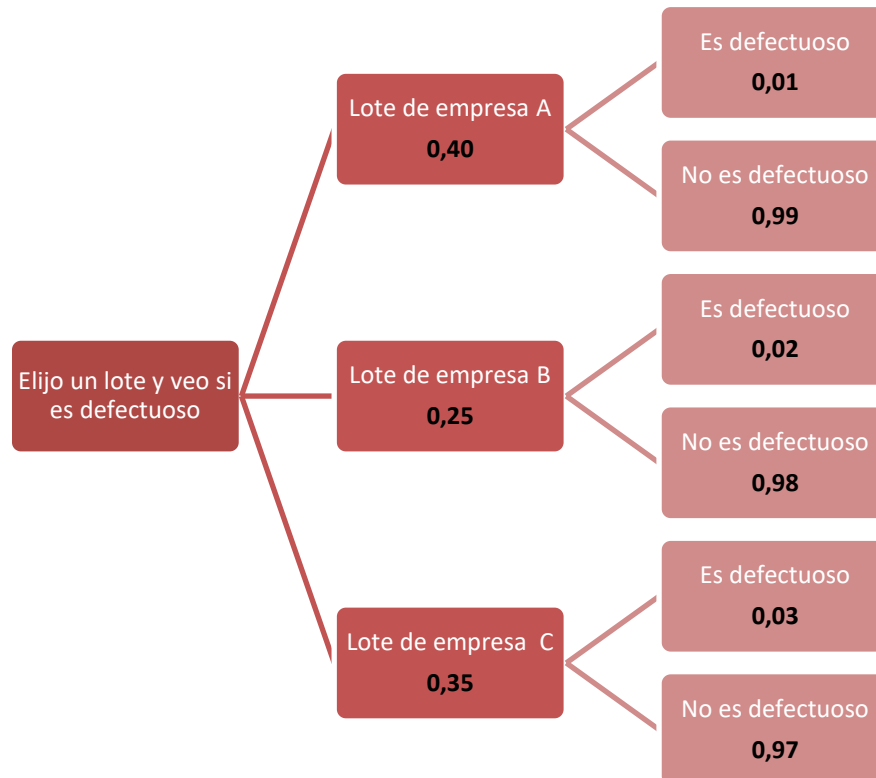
Elijo un lote y veo si es defectuoso

Lote de empresa A
0,40

Es defectuoso
0,01

No es defectuoso
0,99

Lote de empresa B
0,25

Es defectuoso
0,02

No es defectuoso
0,98

Lote de empresa C
0,35

Es defectuoso
0,03

No es defectuoso
0,97